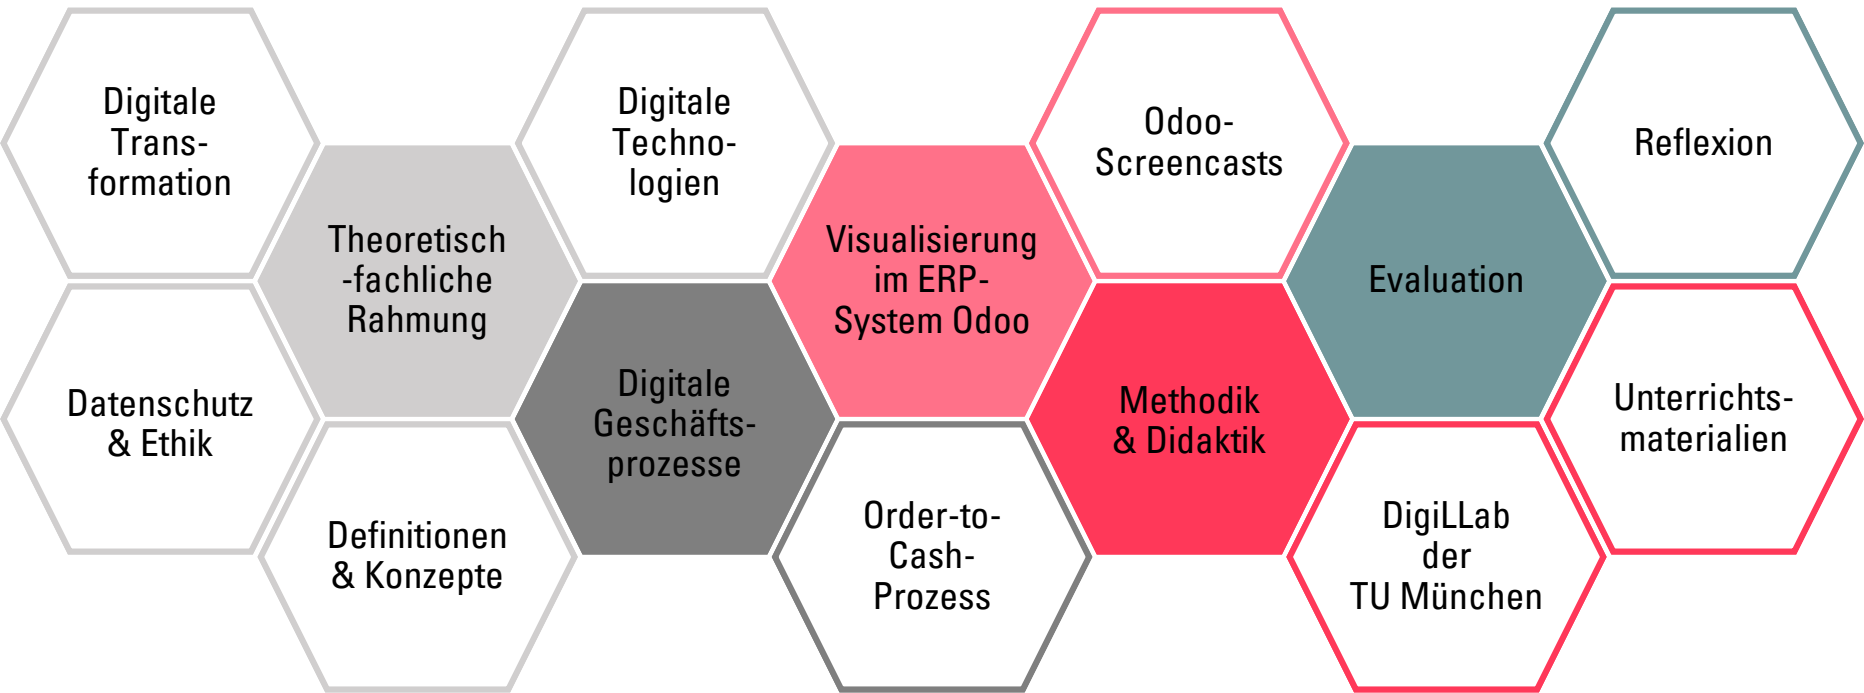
Digitale Transformation

Datenschutz & Ethik

Theoretisch -fachliche Rahmung

Definitionen & Konzepte

Digitale Technologien

Digitale Geschäftsprozesse

Visualisierung im ERP-System Odoo

Order-to-Cash-Prozess

Odoo-Screencasts

Methodik & Didaktik

Evaluation

DigiLLab der TU München

Reflexion

Unterrichtsmaterialien